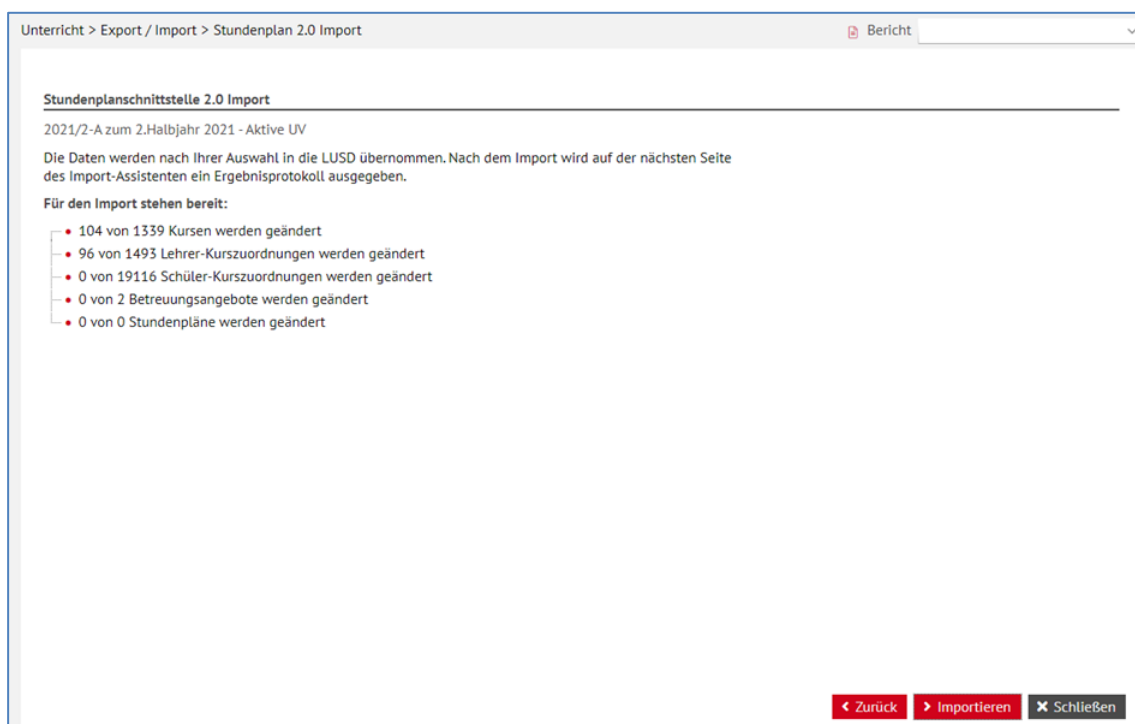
Unterricht > Export / Import > Stundenplan 2.0 Import

Bericht

Stundenplanschnittstelle 2.0 Import

2021/2-A zum 2.Halbjahr 2021 - Aktive UV

Die Daten werden nach Ihrer Auswahl in die LUSD übernommen. Nach dem Import wird auf der nächsten Seite des Import-Assistenten ein Ergebnisprotokoll ausgegeben.

Für den Import stehen bereit:

- 104 von 1339 Kursen werden geändert
- 96 von 1493 Lehrer-Kurszuordnungen werden geändert
- 0 von 19116 Schüler-Kurszuordnungen werden geändert
- 0 von 2 Betreuungsangebote werden geändert
- 0 von 0 Stundenpläne werden geändert

‹ Zurück | › Importieren | ✖ Schließen